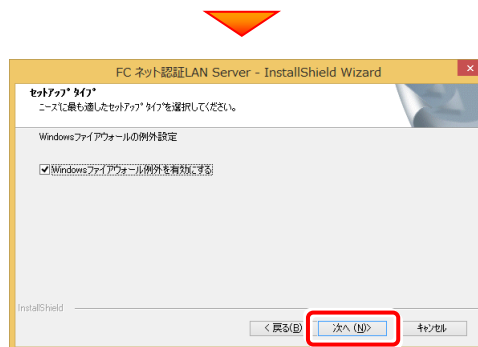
FC ネット認証LAN Server - InstallShield Wizard

セットアップ タイプ
ニーズに最も適したセットアップ タイプを選択してください。

Windowsファイアウォールの例外設定

Windowsファイアウォール例外を有効にする

InstallShield

< 戻る(B)
次へ (N)>
キャンセル